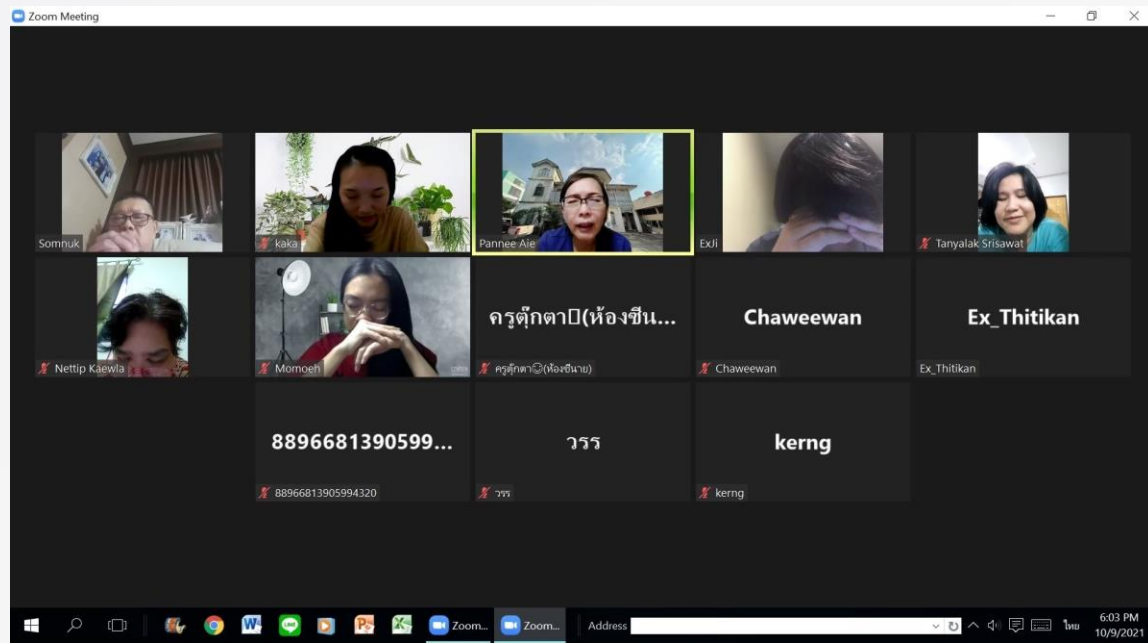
Zoom Meeting

Somnuk

kaka

Pannee Aie

ExJi

Tanyalak Srisawat

Nettip Kaewla

Momoeh

ครูตุ๊กตา□(ห้องซีน...

ครูตุ๊กตา☺(ห้องซีนาย)

Chaweewan

Chaweewan

Ex_Thitikan

Ex_Thitikan

8896681390599...

88966813905994320

วรร

วรร

kerng

kerng

Zoom...

Zoom...

Address

ไทย

6:03 PM
10/9/2021